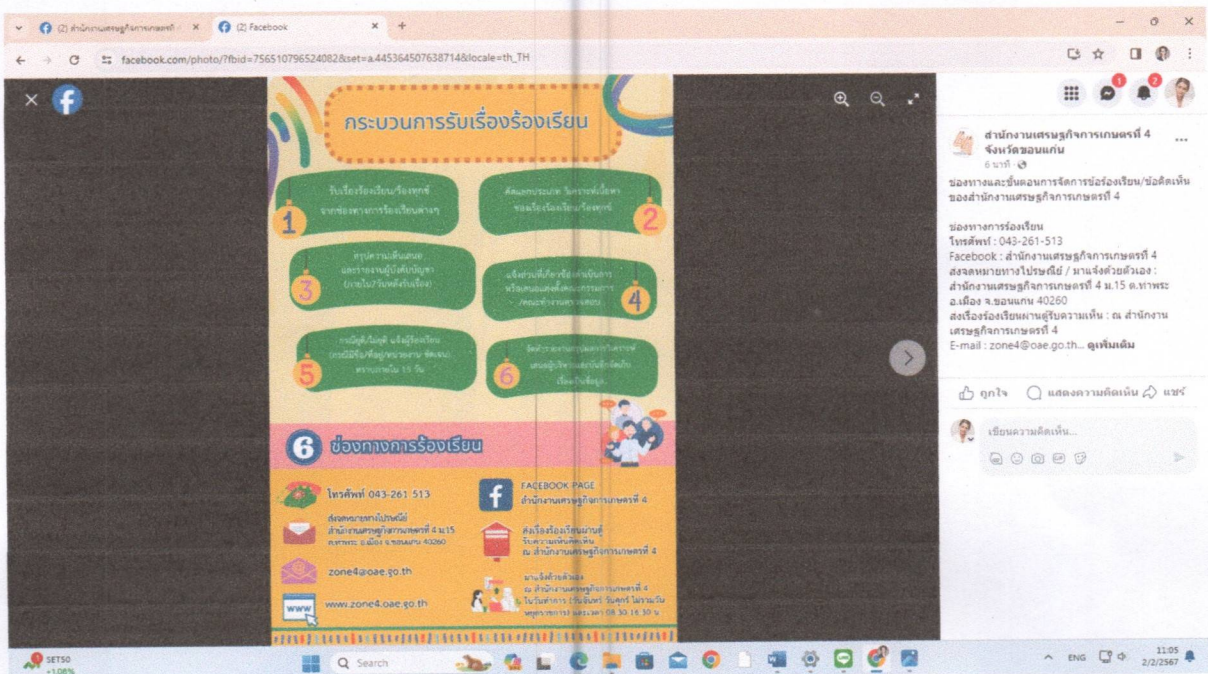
(2) สำนักงานเศรษฐกิจการเกษตรที่ ×
(2) Facebook ×
+

facebook.com/photo/?fbid=756510796524082&set=a.445364507638714&locale=th_TH

กระบวนการรับเรื่องร้องเรียน

1
รับเรื่องร้องเรียน/ร้องทุกข์ จากช่องทางการร้องเรียนต่างๆ

2
คัดแยกประเภท วิเคราะห์เนื้อหา ของเรื่องร้องเรียน/ร้องทุกข์

3
สรุปความเห็นเสนอ และรายงานผู้บังคับบัญชา (ภายใน 7 วันหลังรับเรื่อง)

4
แจ้งหน่วยที่เกี่ยวข้องดำเนินการ หรือเสนอแต่งตั้งคณะกรรมการ /คณะทำงานตรวจสอบ

5
กรณีผู้ร้อง/ไม่ผู้ แจ้งผู้ร้องเรียน (กรณีมีชื่อ/ที่อยู่/หมายเลข ติดต่อ) ทราบภายใน 15 วัน

6
จัดทำรายงานสรุปผลการวิเคราะห์ เสนอผู้บริหารและบันทึกจัดเก็บ เรื่องในข้อมูล

6 ช่องทางการร้องเรียน

โทรศัพท์ 043-261 513

ส่งจดหมายทางไปรษณีย์ สำนักงานเศรษฐกิจการเกษตรที่ 4 ม.15 ต.ท่าพระ อ.เมือง จ.ขอนแก่น 40260

zone4@oae.go.th

www.zone4.oae.go.th

FACEBOOK PAGE สำนักงานเศรษฐกิจการเกษตรที่ 4

ส่งเรื่องร้องเรียนผ่านตู้ รับความคิดเห็น ณ สำนักงานเศรษฐกิจการเกษตรที่ 4

มาแจ้งด้วยตัวเอง ณ สำนักงานเศรษฐกิจการเกษตรที่ 4 ในวันราชการ (วันจันทร์ วันศุกร์ ไม่รวมวันหยุดราชการ) และเวลา 08.30-16.30 น.

สำนักงานเศรษฐกิจการเกษตรที่ 4 จังหวัดขอนแก่น
6 นาที

ช่องทางและขั้นตอนการจัดการข้อร้องเรียน/ข้อคิดเห็น ของสำนักงานเศรษฐกิจการเกษตรที่ 4

ช่องทางการร้องเรียน
โทรศัพท์ : 043-261-513
Facebook : สำนักงานเศรษฐกิจการเกษตรที่ 4
ส่งจดหมายทางไปรษณีย์ / มาแจ้งด้วยตัวเอง : สำนักงานเศรษฐกิจการเกษตรที่ 4 ม.15 ต.ท่าพระ อ.เมือง จ.ขอนแก่น 40260
ส่งเรื่องร้องเรียนผ่านตู้รับความเห็น : ณ สำนักงานเศรษฐกิจการเกษตรที่ 4
E-mail : zone4@oae.go.th... ดูเพิ่มเติม

ถูกใจ แสดงความคิดเห็น แชร์

เขียนความคิดเห็น...

SET50 +1.06%
Search
ENG 11:05 2/2/2567